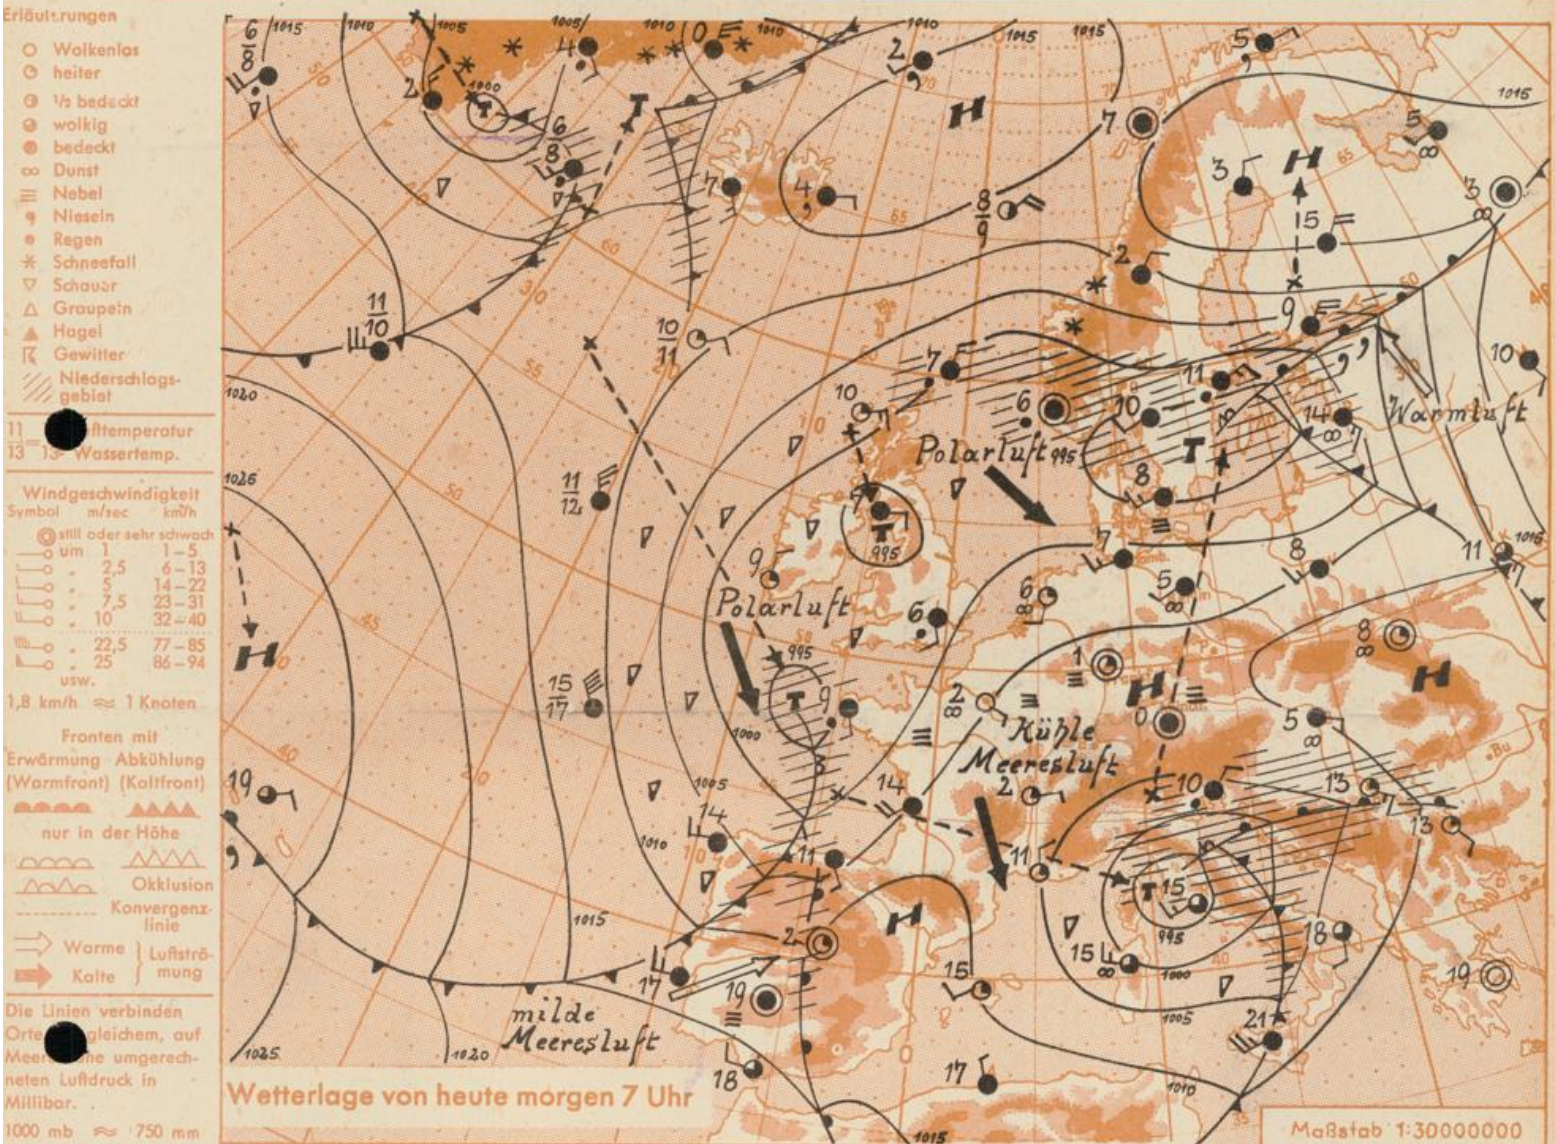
Erläuterungen
Wolkenlos
heiter
½ bedeckt
wolkig
bedeckt
Dunst
Nebel
Nieseln
Regen
Schneefall
Schauer
Graupeln
Hagel
Gewitter
Niederschlagsgebiet

$\frac{11}{13}$ = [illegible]ttemperatur
13 = Wassertemp.

Windgeschwindigkeit
Symbol m/sec km/h
still oder sehr schwach
um 1 1–5
2,5 6–13
5 14–22
7,5 23–31
10 32–40
22,5 77–85
25 86–94
usw.
1,8 km/h ≈ 1 Knoten

Fronten mit
Erwärmung Abkühlung
(Warmfront) (Kaltfront)
nur in der Höhe
Okklusion
Konvergenzlinie
Warme } Luftströmung
Kalte

Die Linien verbinden Orte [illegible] gleichem, auf Meer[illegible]ne umgerechneten Luftdruck in Millibar.
1000 mb ≈ 750 mm

Polarluft
Polarluft
Warmluft
Kühle Meeresluft
milde Meeresluft
H
T

1015 1010 1005 1000 995 1020 1025 1016

Wetterlage von heute morgen 7 Uhr

Maßstab 1:30000000